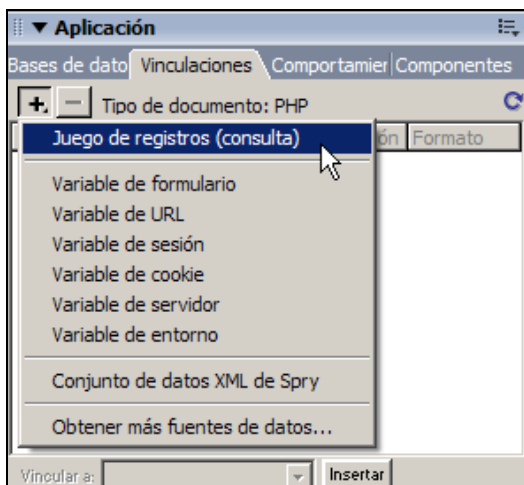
▼ Aplicación

Bases de dato | Vinculaciones | Comportamier | Componentes

+ − Tipo de documento: PHP

Juego de registros (consulta)

ón | Formato

Variable de formulario
Variable de URL
Variable de sesión
Variable de cookie
Variable de servidor
Variable de entorno

Conjunto de datos XML de Spry

Obtener más fuentes de datos...

Vincular a: | Insertar